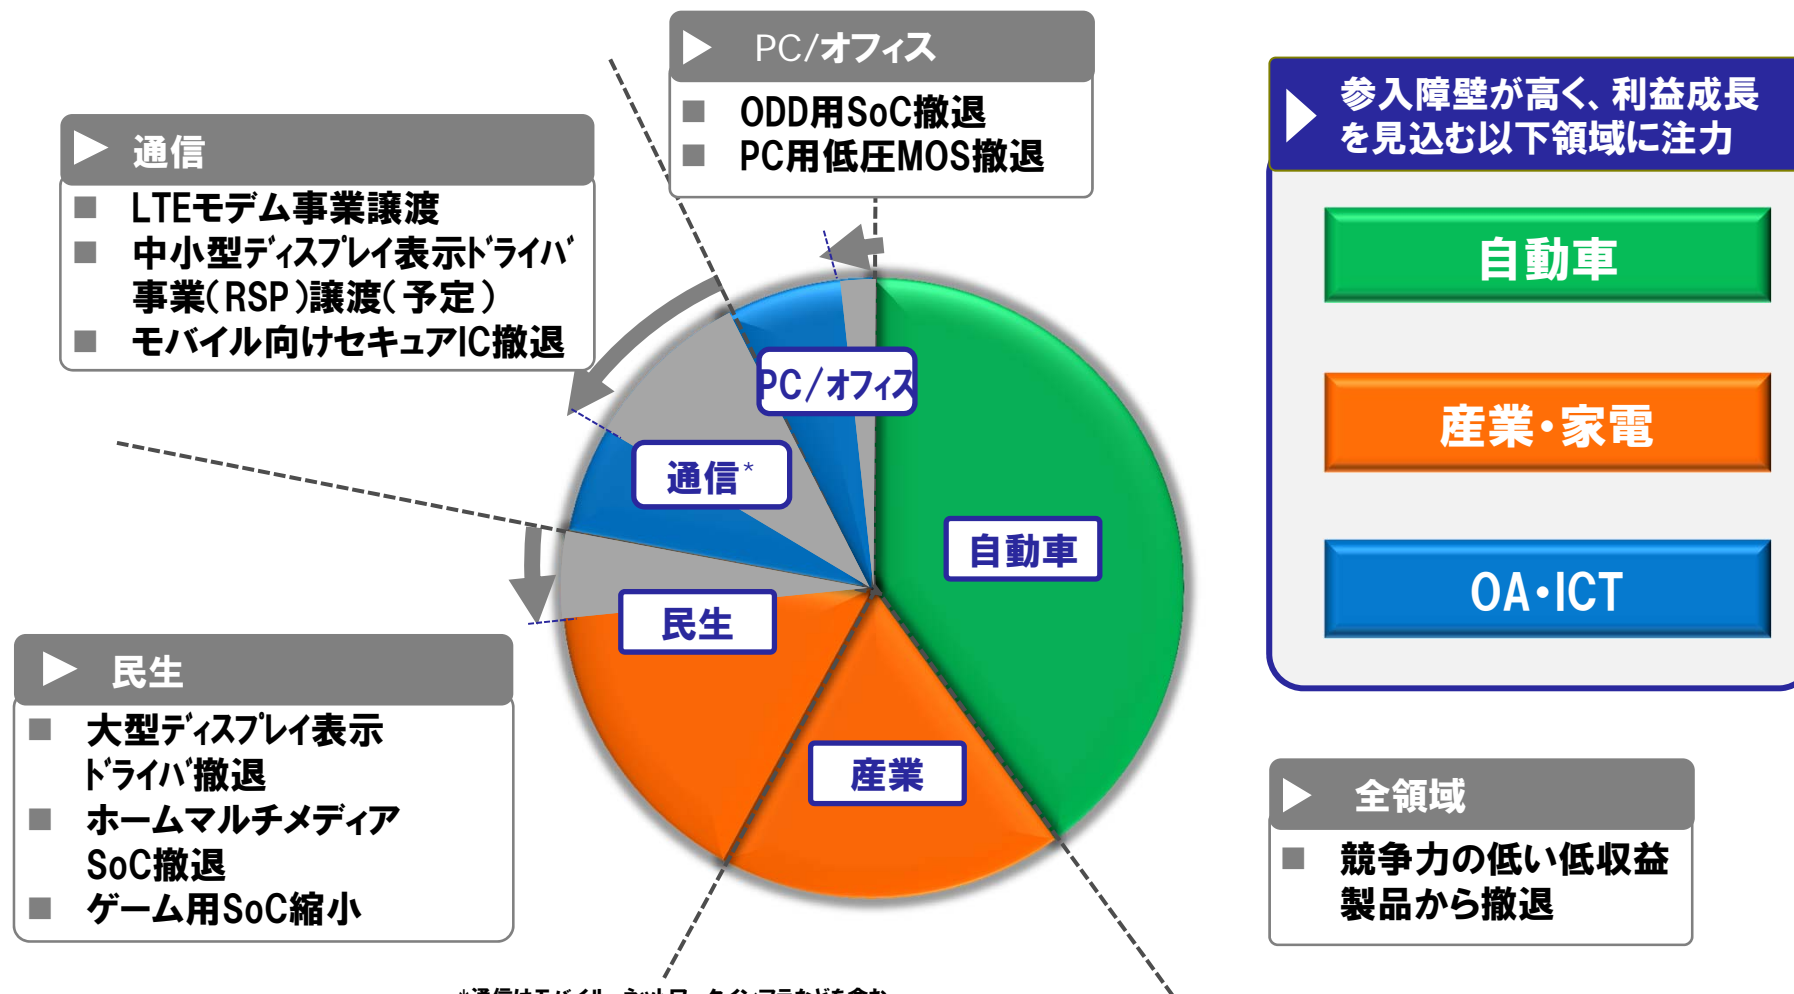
PC/オフィス

■ ODD用SoC撤退
■ PC用低圧MOS撤退

通信

■ LTEモデム事業譲渡
■ 中小型ディスプレイ表示ドライバ事業(RSP)譲渡(予定)
■ モバイル向けセキュアIC撤退

参入障壁が高く、利益成長を見込む以下領域に注力

自動車

産業・家電

OA・ICT

PC/オフィス

通信*

自動車

民生

産業

民生

■ 大型ディスプレイ表示ドライバ撤退
■ ホームマルチメディアSoC撤退
■ ゲーム用SoC縮小

全領域

■ 競争力の低い低収益製品から撤退

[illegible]